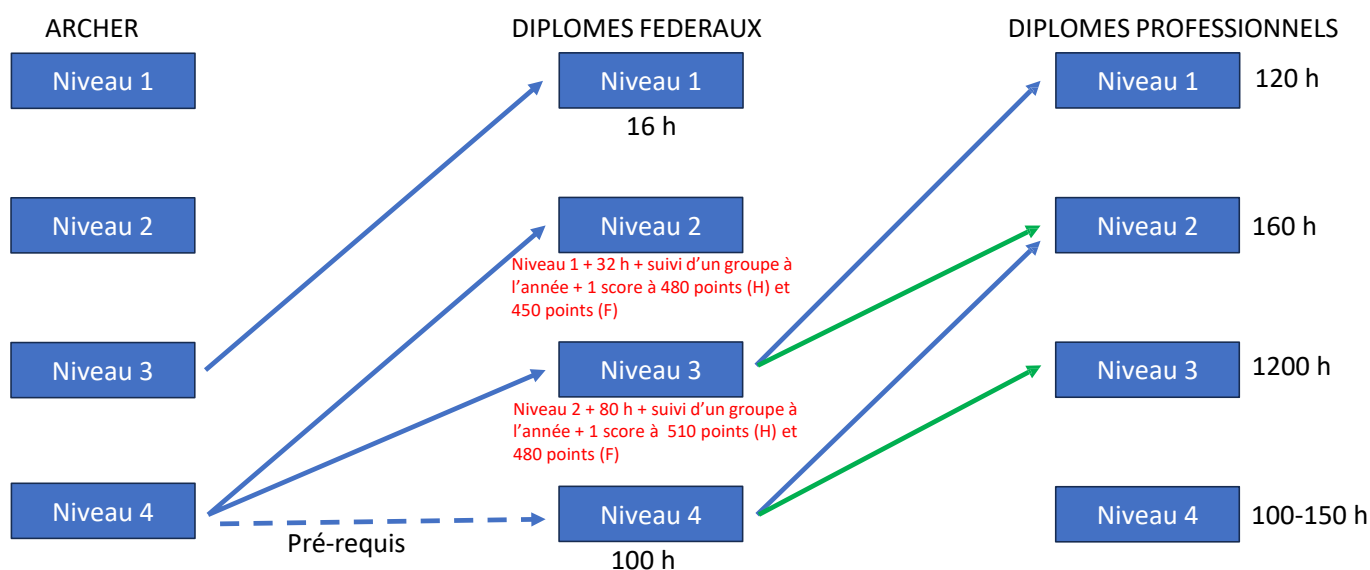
ARCHER

Niveau 1

Niveau 2

Niveau 3

Niveau 4

DIPLOMES FEDERAUX

Niveau 1

16 h

Niveau 2

Niveau 1 + 32 h + suivi d'un groupe à l'année + 1 score à 480 points (H) et 450 points (F)

Niveau 3

Niveau 2 + 80 h + suivi d'un groupe à l'année + 1 score à 510 points (H) et 480 points (F)

Niveau 4

100 h

Pré-requis

DIPLOMES PROFESSIONNELS

Niveau 1 120 h

Niveau 2 160 h

Niveau 3 1200 h

Niveau 4 100-150 h